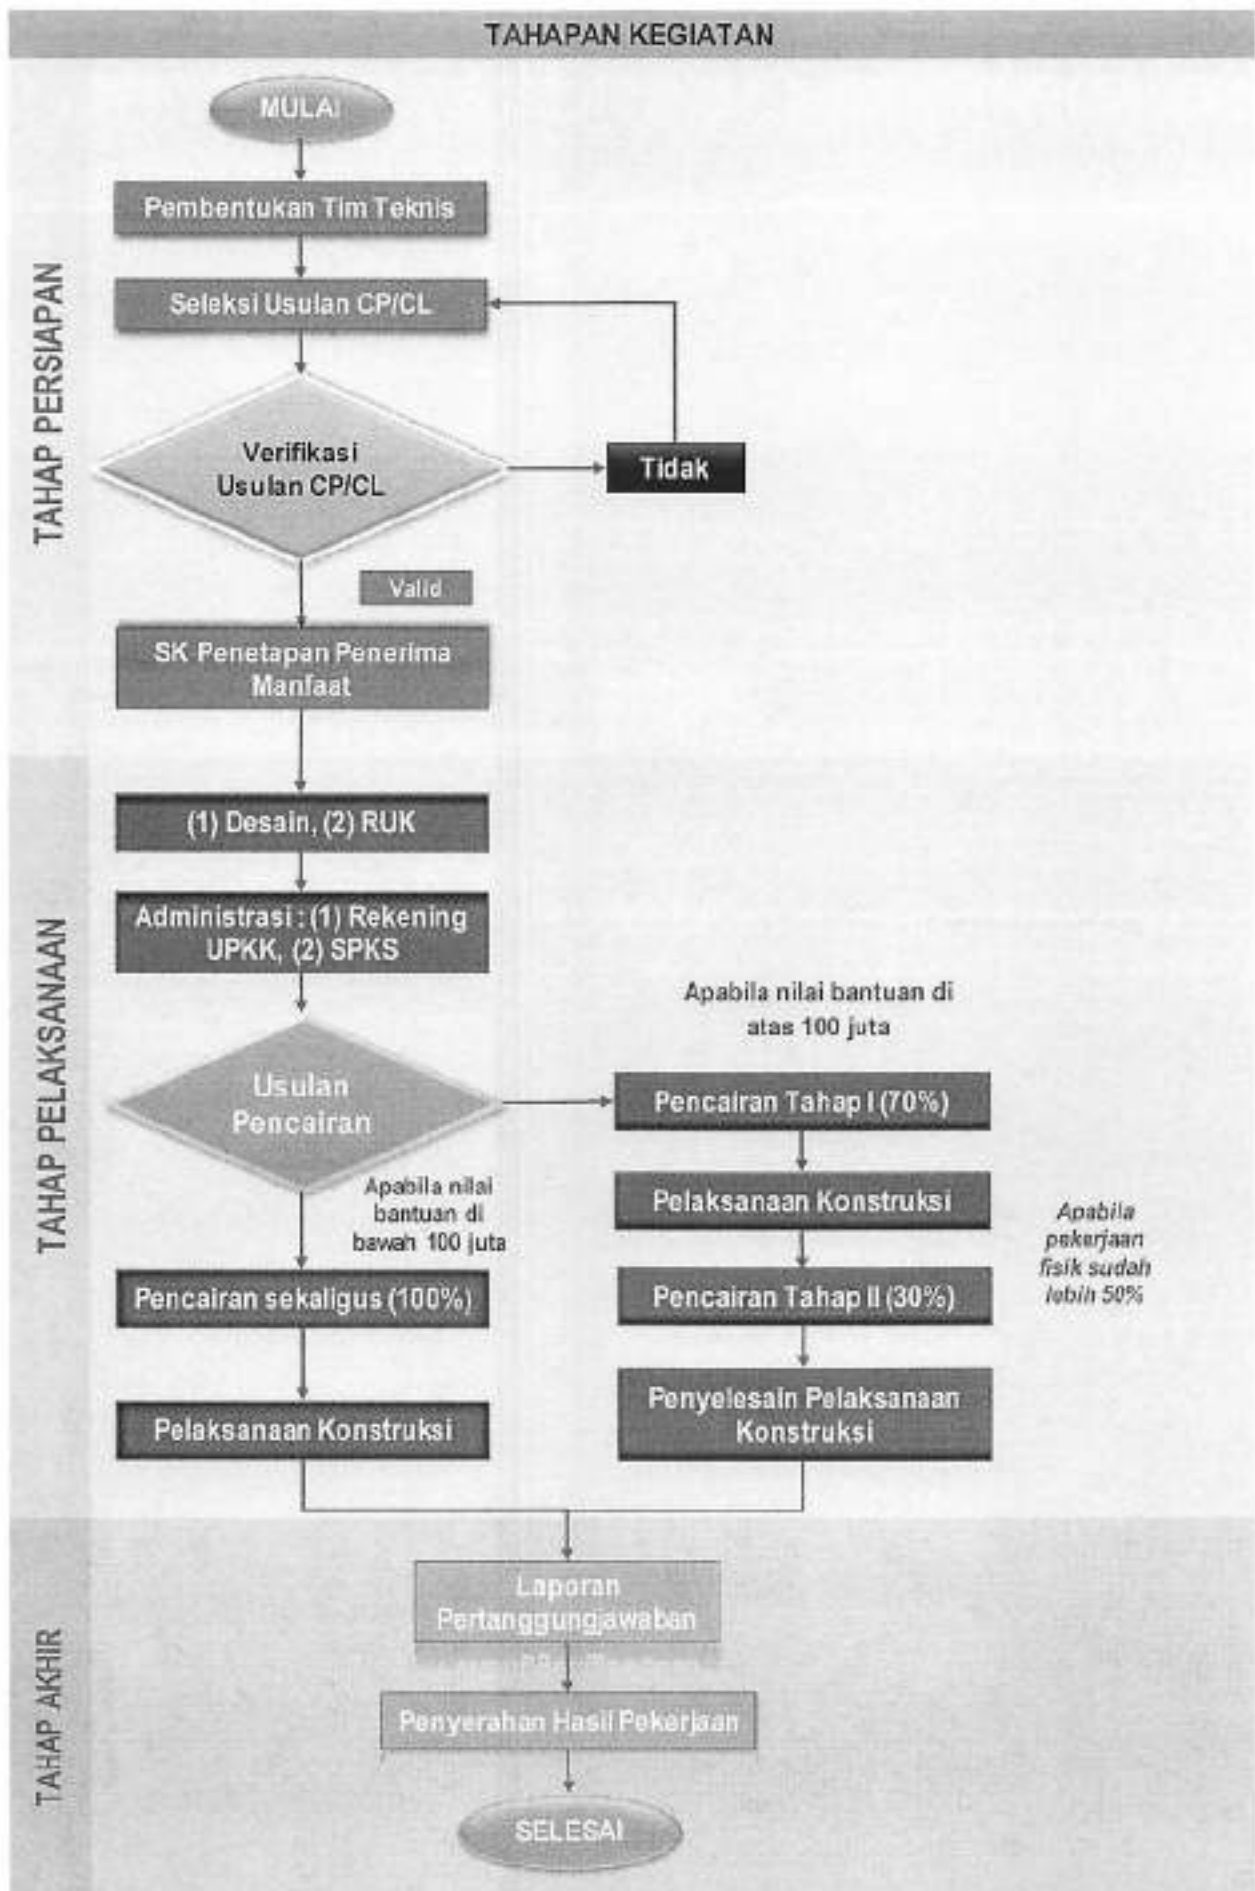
TAHAPAN KEGIATAN

TAHAP PERSIAPAN

MULAI

Pembentukan Tim Teknis

Seleksi Usulan CP/CL

Verifikasi Usulan CP/CL

Tidak

Valid

SK Penetapan Penerima Manfaat

TAHAP PELAKSANAAN

(1) Desain, (2) RUK

Administrasi : (1) Rekening UPKK, (2) SPKS

Usulan Pencairan

Apabila nilai bantuan di atas 100 juta

Pencairan Tahap I (70%)

Pelaksanaan Konstruksi

Apabila pekerjaan fisik sudah lebih 50%

Pencairan Tahap II (30%)

Penyelesain Pelaksanaan Konstruksi

Apabila nilai bantuan di bawah 100 juta

Pencairan sekaligus (100%)

Pelaksanaan Konstruksi

TAHAP AKHIR

Laporan Pertanggungjawaban

Penyerahan Hasil Pekerjaan

SELESAI